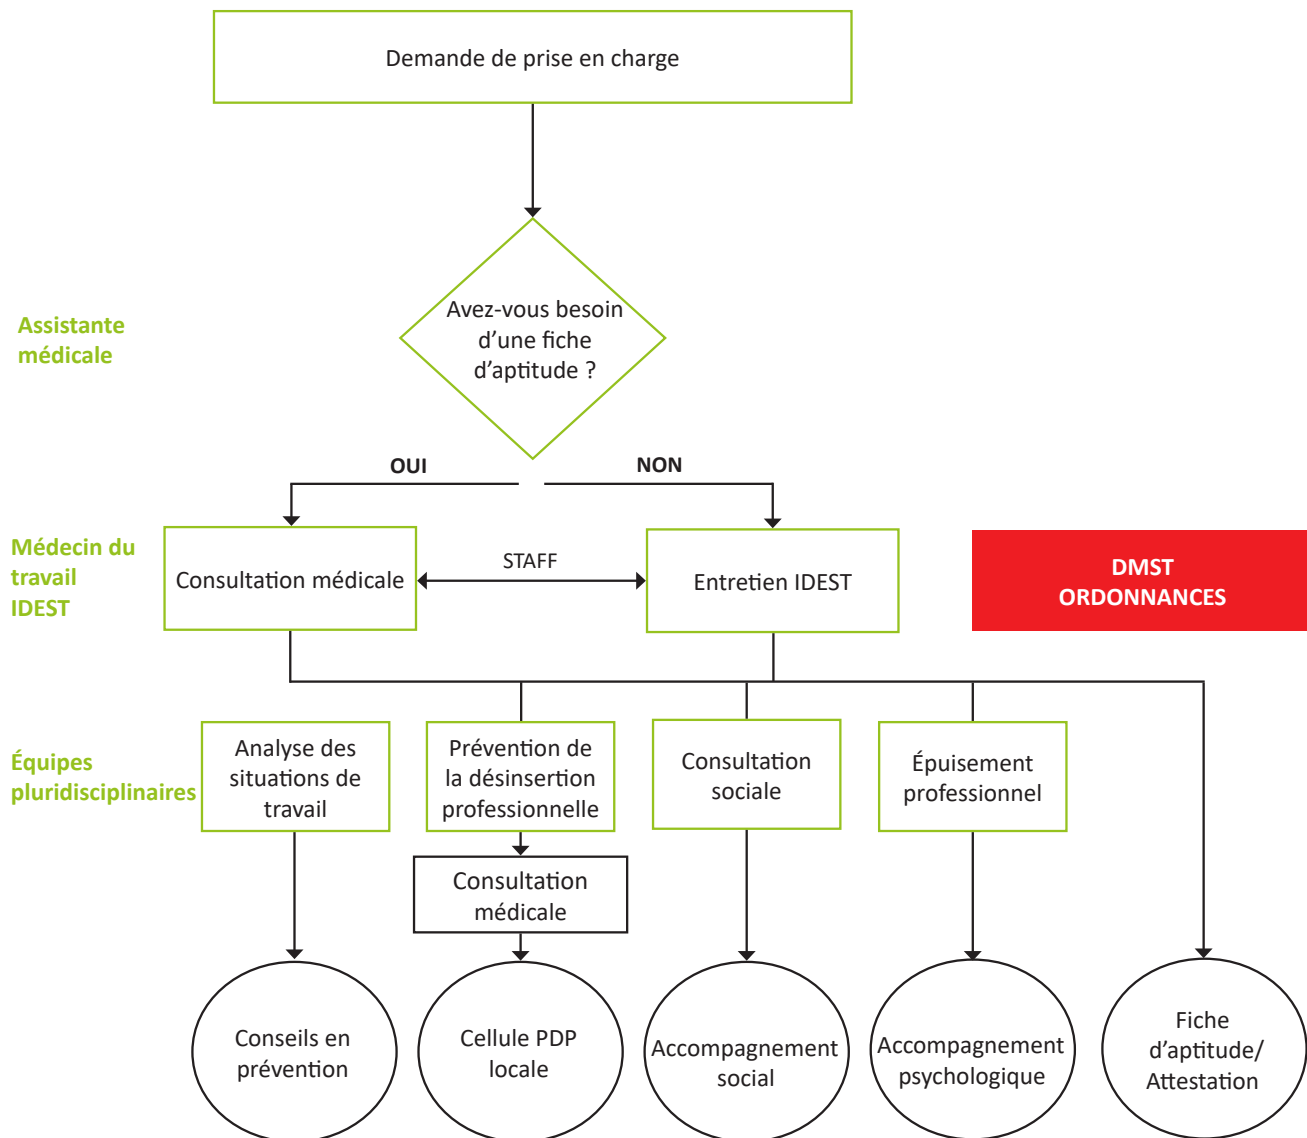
Demande de prise en charge

Assistante médicale

Avez-vous besoin d'une fiche d'aptitude ?

OUI

NON

Médecin du travail IDEST

Consultation médicale

STAFF

Entretien IDEST

DMST ORDONNANCES

Équipes pluridisciplinaires

Analyse des situations de travail

Prévention de la désinsertion professionnelle

Consultation sociale

Épuisement professionnel

Consultation médicale

Conseils en prévention

Cellule PDP locale

Accompagnement social

Accompagnement psychologique

Fiche d'aptitude/ Attestation